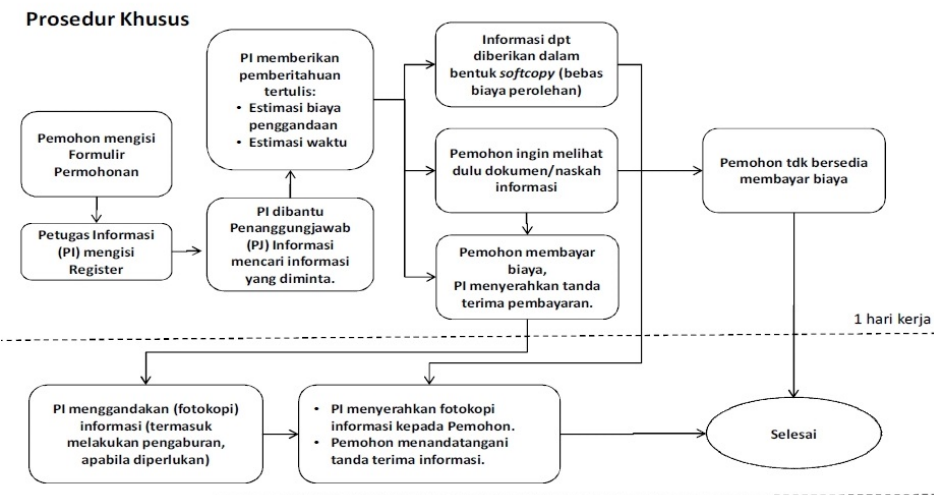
Prosedur Khusus

Pemohon mengisi Formulir Permohonan

Petugas Informasi (PI) mengisi Register

PI memberikan pemberitahuan tertulis:
• Estimasi biaya penggandaan
• Estimasi waktu

PI dibantu Penanggungjawab (PJ) Informasi mencari informasi yang diminta.

Informasi dpt diberikan dalam bentuk *softcopy* (bebas biaya perolehan)

Pemohon ingin melihat dulu dokumen/naskah informasi

Pemohon membayar biaya,
PI menyerahkan tanda terima pembayaran.

Pemohon tdk bersedia membayar biaya

1 hari kerja

PI menggandakan (fotokopi) informasi (termasuk melakukan pengaburan, apabila diperlukan)

• PI menyerahkan fotokopi informasi kepada Pemohon.
• Pemohon menandatangani tanda terima informasi.

Selesai